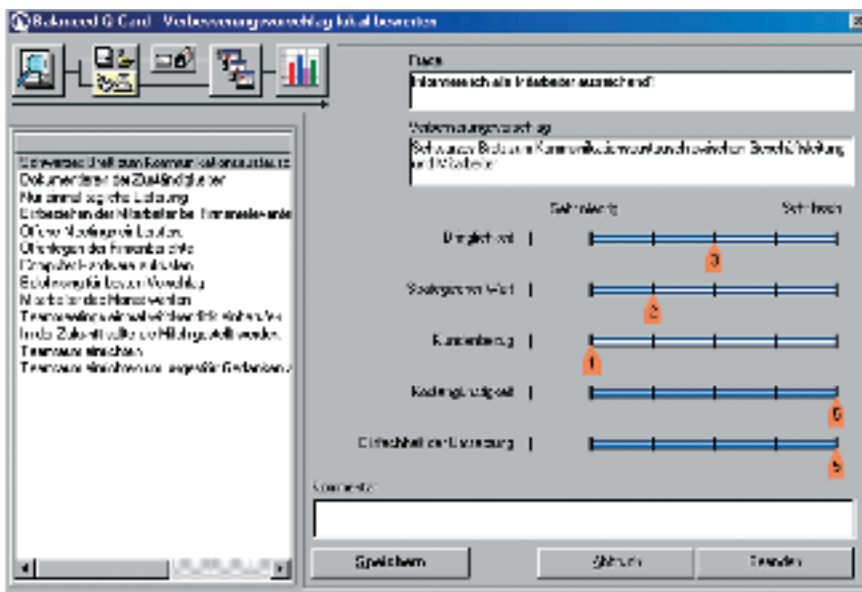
Balanced Q Card - Verbesserungsvorschlag lokal bewerten

Frage

Informiere ich als Mitarbeiter ausreichend?

Verbesserungsvorschlag

Schwarzes Brett zur Kommunikation zwischen Geschäftsleitung und Mitarbeiter

Schwarzes Brett zum Kommunikationsaustausch
Dokumentieren der Zuständigkeiten
Nur einmal tägliche Leistung
Einbeziehen der Mitarbeiter bei Firmenentscheidungen
Offene Meetings mit Leuten
Offenlegen der Firmenberichte
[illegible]
Belohnung für besten Vorschlag
Mitarbeiter des Monats wählen
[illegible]
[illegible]
Teamsauna einrichten
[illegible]

Sehr niedrig

Sehr hoch

Dringlichkeit

3

Strategischer Wert

2

Kundenbezug

1

Kostengünstigkeit

6

Einfachheit der Umsetzung

5

Kommentar

Speichern

Abbruch

Beenden